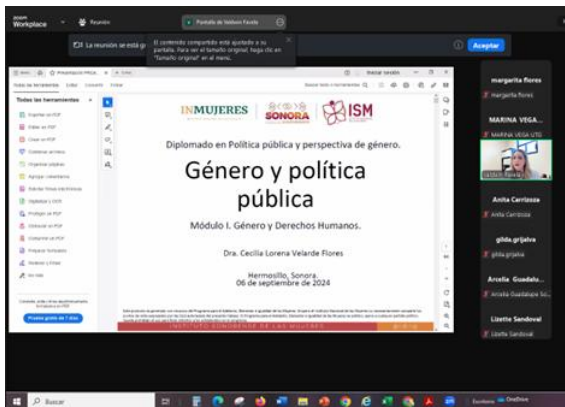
zoom Workplace

Reunión

Pantalla de Velarde Flores

La reunión se está g

El contenido compartido está ajustado a su pantalla. Para ver el tamaño original, haga clic en "Tamaño original" en el menú.

Aceptar

Todas las herramientas

Exportar un PDF

Editar un PDF

Crear un PDF

Combinar archivos

Organizar páginas

Agregar comentarios

Solicitar firmas electrónicas

Digitalizar y OCR

Proteger un PDF

Comprimir un PDF

Preparar formulario

Redactar y firmar

Ver más

Pruebe gratis de 7 días

INMUJERES

SONORA

ISM

Diplomado en Política pública y perspectiva de género.

Género y política pública

Módulo I. Género y Derechos Humanos.

Dra. Cecilia Lorena Velarde Flores

Hermosillo, Sonora.
06 de septiembre de 2024

INSTITUTO SONORENSE DE LAS MUJERES

margarita flores

Margarita flores

MARINA VEGA...

MARINA VEGA UTG

Anita Carrizoza

Anita Carrizoza

gilda.grijalva

gilda.grijalva

Arcelia Guadalu...

Arcelia Guadalupe Sa...

Lizette Sandoval

Lizette Sandoval

Buscar

OneDrive